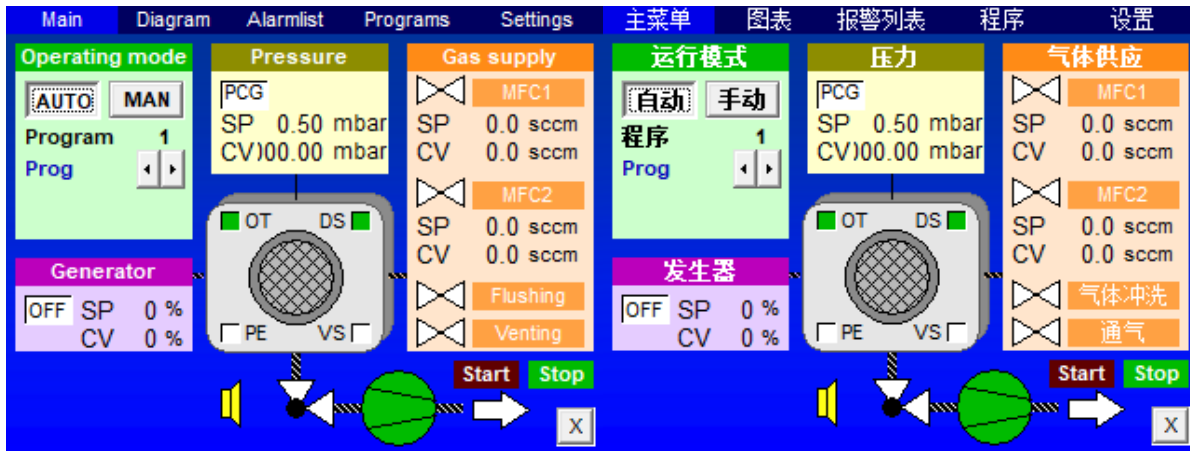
Main Diagram Alarmlist Programs Settings

Operating mode
AUTO MAN
Program 1
Prog

Pressure
PCG
SP 0.50 mbar
CV)00.00 mbar

Gas supply
MFC1
SP 0.0 sccm
CV 0.0 sccm
MFC2
SP 0.0 sccm
CV 0.0 sccm
Flushing
Venting

OT DS
PE VS

Generator
OFF SP 0 %
CV 0 %

Start Stop
X

主菜单 图表 报警列表 程序 设置

运行模式
自动 手动
程序 1
Prog

压力
PCG
SP 0.50 mbar
CV)00.00 mbar

气体供应
MFC1
SP 0.0 sccm
CV 0.0 sccm
MFC2
SP 0.0 sccm
CV 0.0 sccm
气体冲洗
通气

OT DS
PE VS

发生器
OFF SP 0 %
CV 0 %

Start Stop
X